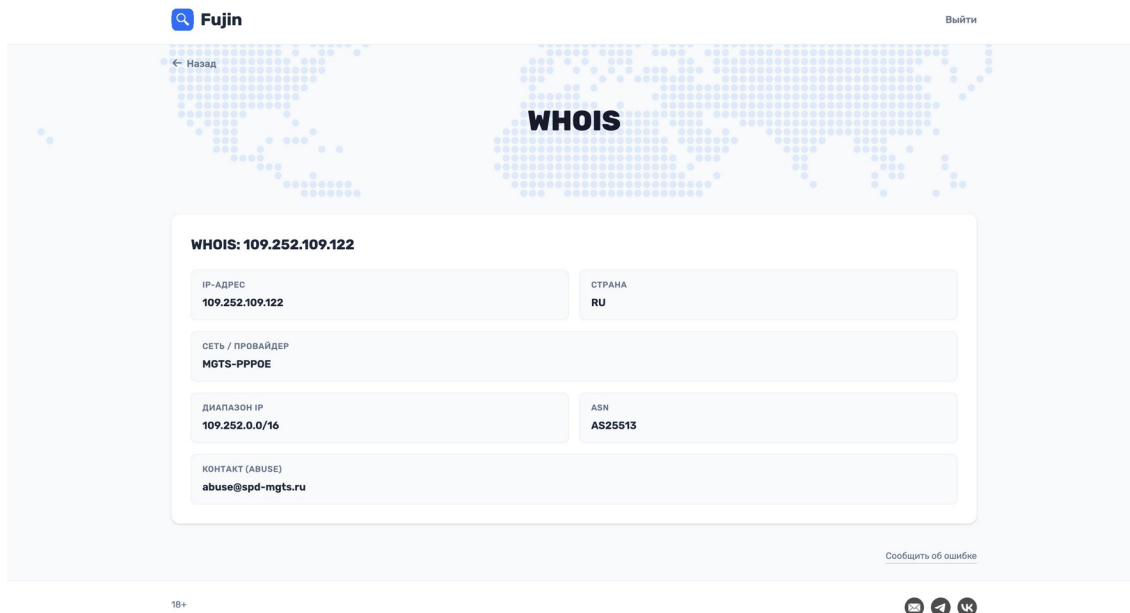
Fujin

Выйти

← Назад

WHOIS

WHOIS: 109.252.109.122

IP-АДРЕС
109.252.109.122

СТРАНА
RU

СЕТЬ / ПРОВАЙДЕР
MGTS-PPPOE

ДИАПАЗОН IP
109.252.0.0/16

ASN
AS25513

КОНТАКТ (ABUSE)
abuse@spd-mgts.ru

Сообщить об ошибке

18+